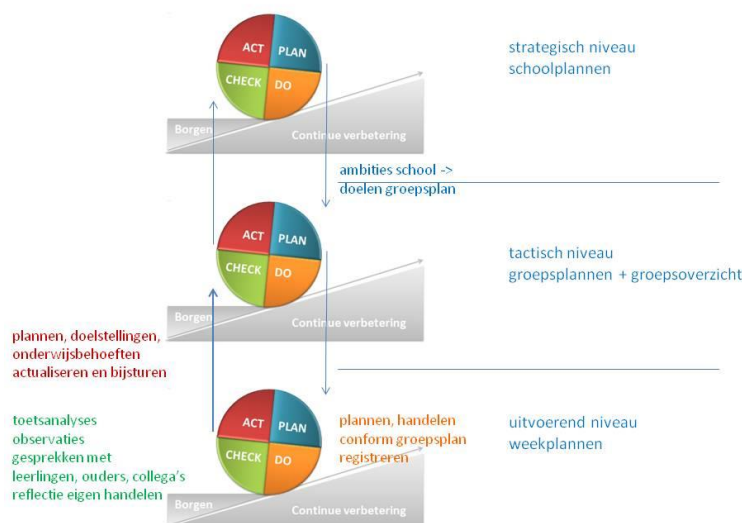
ACT
PLAN
CHECK
DO
Borgen
Continue verbetering

strategisch niveau
schoolplannen

ambities school ->
doelen groepsplan

ACT
PLAN
CHECK
DO
Borgen
Continue verbetering

tactisch niveau
groepsplannen + groepsoverzicht

plannen, doelstellingen, onderwijsbehoeften actualiseren en bijsturen

toetsanalyses
observaties
gesprekken met leerlingen, ouders, collega's
reflectie eigen handelen

ACT
PLAN
CHECK
DO
Borgen
Continue verbetering

plannen, handelen conform groepsplan registreren

uitvoerend niveau
weekplannen